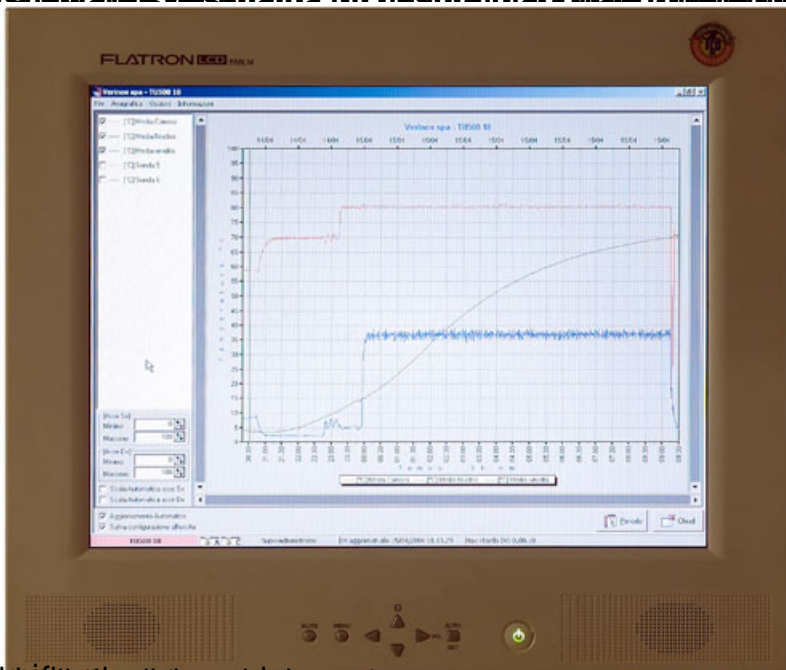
FLATRON LCD

Verinox spa - TU500 10

File Anagrafica Opzioni Informazioni

[1] Media Camera
[1] Media Nucleo
[1] Media ventilla
[1] Sonda 5
[1] Sonda 6

Verinox spa - TU500 10

100
95
90
85
80
75
70
65
60
55
50
45
40
35
30
25
20
15
10
5
0

Minimo 0
Massimo 100

Minimo 0
Massimo 100

Scala Automatica asse Sx
Scala Automatica asse Dx

Aggiornamento Automatico
Salva configurazione all'uscita

Periodo
Chiudi

TU500 10

MENU
AUTO